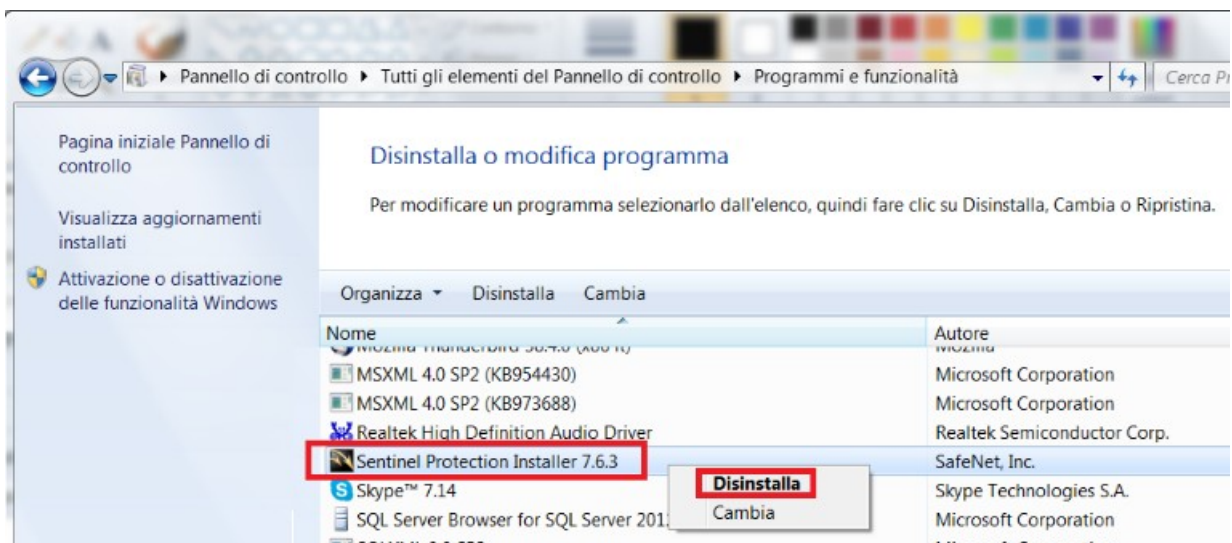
Pannello di controllo ▸ Tutti gli elementi del Pannello di controllo ▸ Programmi e funzionalità

Cerca Pr

Pagina iniziale Pannello di controllo

Visualizza aggiornamenti installati

Attivazione o disattivazione delle funzionalità Windows

Disinstalla o modifica programma

Per modificare un programma selezionarlo dall'elenco, quindi fare clic su Disinstalla, Cambia o Ripristina.

Organizza ▾ Disinstalla Cambia

| Nome | Autore |
|---|---|
| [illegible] | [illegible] |
| MSXML 4.0 SP2 (KB954430) | Microsoft Corporation |
| MSXML 4.0 SP2 (KB973688) | Microsoft Corporation |
| Realtek High Definition Audio Driver | Realtek Semiconductor Corp. |
| Sentinel Protection Installer 7.6.3 | SafeNet, Inc. |
| Skype™ 7.14 | Skype Technologies S.A. |
| SQL Server Browser for SQL Server 201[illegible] | Microsoft Corporation |

Disinstalla
Cambia